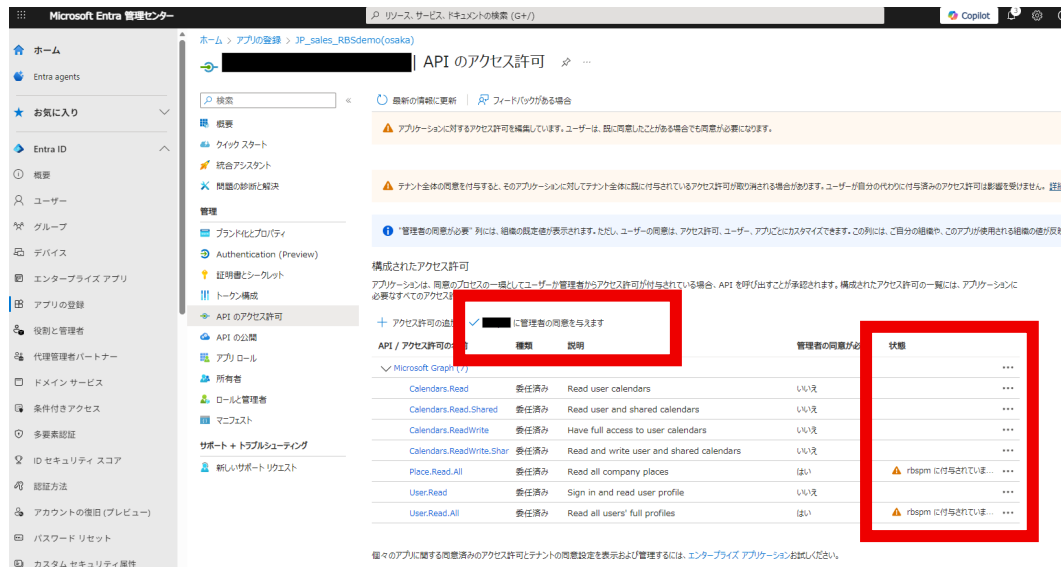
Microsoft Entra 管理センター
リソース、サービス、ドキュメントの検索 (G+/)
Copilot

ホーム
Entra agents
お気に入り
Entra ID
概要
ユーザー
グループ
デバイス
エンタープライズ アプリ
アプリの登録
役割と管理者
代理管理者パートナー
ドメイン サービス
条件付きアクセス
多要素認証
ID セキュリティ スコア
認証方法
アカウントの復旧 (プレビュー)
パスワード リセット
カスタム セキュリティ属性

ホーム > アプリの登録 > JP_sales_RBSdemo(osaka)
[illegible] | API のアクセス許可

検索
概要
クイック スタート
統合アシスタント
問題の診断と解決
管理
ブランド化とプロパティ
Authentication (Preview)
証明書とシークレット
トークン構成
API のアクセス許可
API の公開
アプリ ロール
所有者
ロールと管理者
マニフェスト
サポート + トラブルシューティング
新しいサポート リクエスト

最新の情報に更新 | フィードバックがある場合

アプリケーションに対するアクセス許可を編集しています。ユーザーは、既に同意したことがある場合でも同意が必要になります。

テナント全体の同意を付与すると、そのアプリケーションに対してテナント全体に既に付与されているアクセス許可が取り消される場合があります。ユーザーが自分の代わりに付与済みのアクセス許可は影響を受けません。詳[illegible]

"管理者の同意が必要" 列には、組織の既定値が表示されます。ただし、ユーザーの同意は、アクセス許可、ユーザー、アプリごとにカスタマイズできます。この列には、ご自分の組織や、このアプリが使用される組織の値が反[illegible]

構成されたアクセス許可
アプリケーションは、同意のプロセスの一環としてユーザーか管理者からアクセス許可が付与されている場合、API を呼び出すことが承認されます。構成されたアクセス許可の一覧には、アプリケーションに必要なすべてのアクセス許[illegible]

+ アクセス許可の追加 ✓ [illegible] に管理者の同意を与えます

| API / アクセス許可の名前 | 種類 | 説明 | 管理者の同意が必 | 状態 |
|---|---|---|---|---|
| Microsoft Graph (7) | | | | ... |
| Calendars.Read | 委任済み | Read user calendars | いいえ | ... |
| Calendars.Read.Shared | 委任済み | Read user and shared calendars | いいえ | ... |
| Calendars.ReadWrite | 委任済み | Have full access to user calendars | いいえ | ... |
| Calendars.ReadWrite.Shar | 委任済み | Read and write user and shared calendars | いいえ | ... |
| Place.Read.All | 委任済み | Read all company places | はい | rbspm に付与されていま... ... |
| User.Read | 委任済み | Sign in and read user profile | いいえ | ... |
| User.Read.All | 委任済み | Read all users' full profiles | はい | rbspm に付与されていま... ... |

個々のアプリに関する同意済みのアクセス許可とテナントの同意設定を表示および管理するには、エンタープライズ アプリケーションをお試しください。